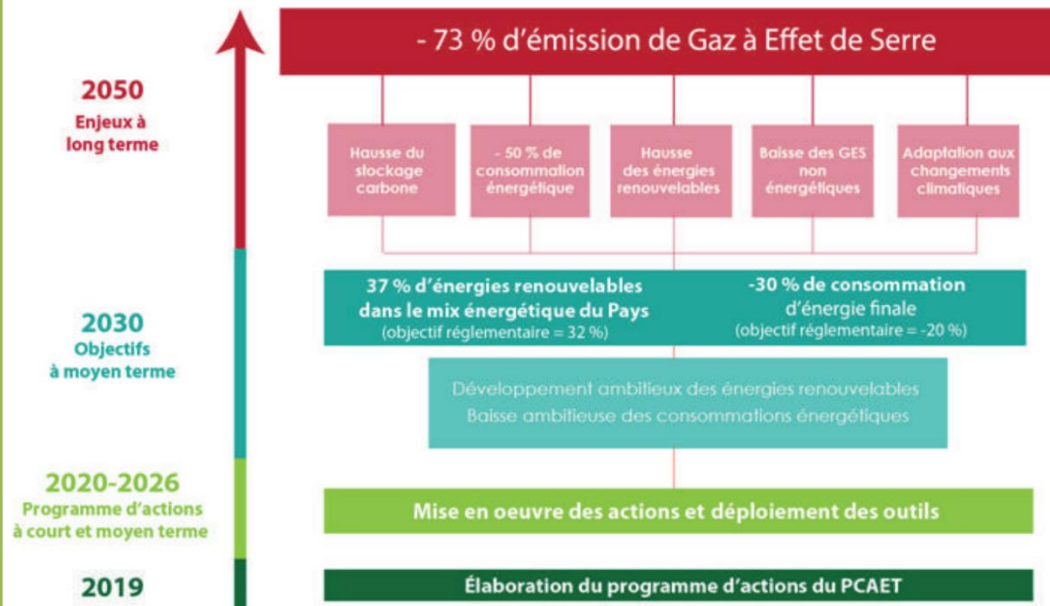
2050
Enjeux à long terme

- 73 % d'émission de Gaz à Effet de Serre

Hausse du stockage carbone

- 50 % de consommation énergétique

Hausse des énergies renouvelables

Baisse des GES non énergétiques

Adaptation aux changements climatiques

2030
Objectifs à moyen terme

37 % d'énergies renouvelables dans le mix énergétique du Pays
(objectif réglementaire = 32 %)

-30 % de consommation d'énergie finale
(objectif réglementaire = -20 %)

Développement ambitieux des énergies renouvelables
Baisse ambitieuse des consommations énergétiques

2020-2026
Programme d'actions à court et moyen terme

Mise en oeuvre des actions et déploiement des outils

2019

Élaboration du programme d'actions du PCAET